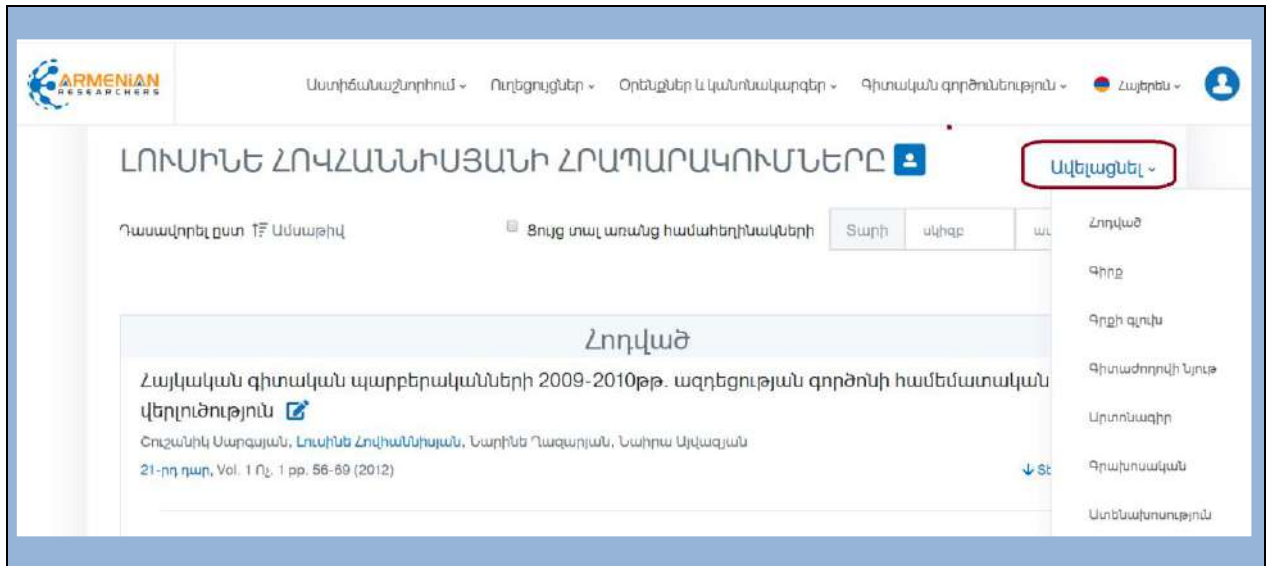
ARMENIAN RESEARCHERS

Աստիճանաշնորհում ⌄ Ուղեցույցներ ⌄ Օրենքներ և կանոնակարգեր ⌄ Գիտական գործունեություն ⌄ Հայերեն ⌄

ԼՈՒՍԻՆԵ ՀՈՎՀԱՆՆԻՍՅԱՆԻ ՀՐԱՊԱՐԱԿՈՒՄՆԵՐԸ

Ավելացնել ⌄

Դասավորել ըստ Ամսաթիվ

Ցույց տալ առանց համահեղինակների

Տարի սկիզբ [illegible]

Հոդված

Գիրք

Գրքի գլուխ

Գիտաժողովի նյութ

Արտոնագիր

Գրախոսական

Ատենախոսություն

Հոդված

Հայկական գիտական պարբերականների 2009-2010թթ. ազդեցության գործոնի համեմատական վերլուծություն

Շուշանիկ Սարգսյան, Լուսինե Հովհաննիսյան, Նարինե Ղազարյան, Նաիրա Այվազյան

21-րդ դար, Vol. 1 Ոչ. 1 pp. 56-69 (2012)

↓ St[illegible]